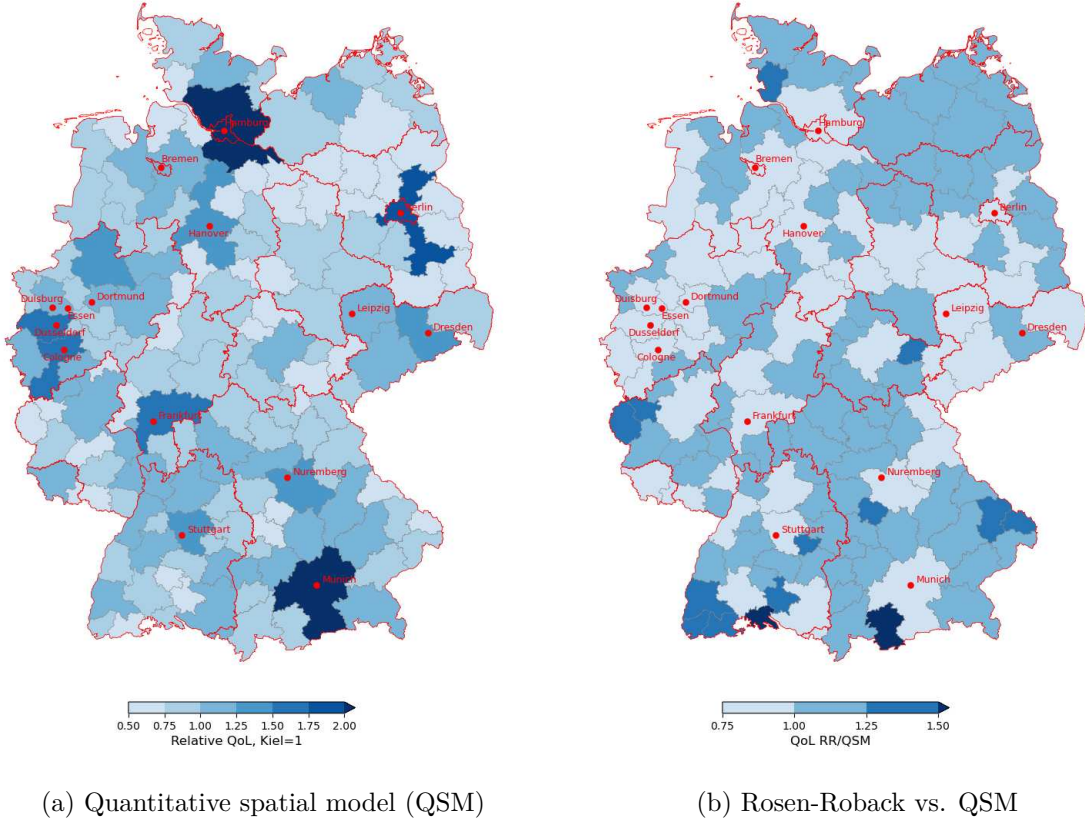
Hamburg
Bremen
Berlin
Hanover
Dortmund
Duisburg
Essen
Dusseldorf
Cologne
Leipzig
Dresden
Frankfurt
Nuremberg
Stuttgart
Munich

0.50 0.75 1.00 1.25 1.50 1.75 2.00
Relative QoL, Kiel=1

(a) Quantitative spatial model (QSM)

Hamburg
Bremen
Berlin
Hanover
Dortmund
Duisburg
Essen
Dusseldorf
Cologne
Leipzig
Dresden
Frankfurt
Nuremberg
Stuttgart
Munich

0.75 1.00 1.25 1.50
QoL RR/QSM

(b) Rosen-Roback vs. QSM